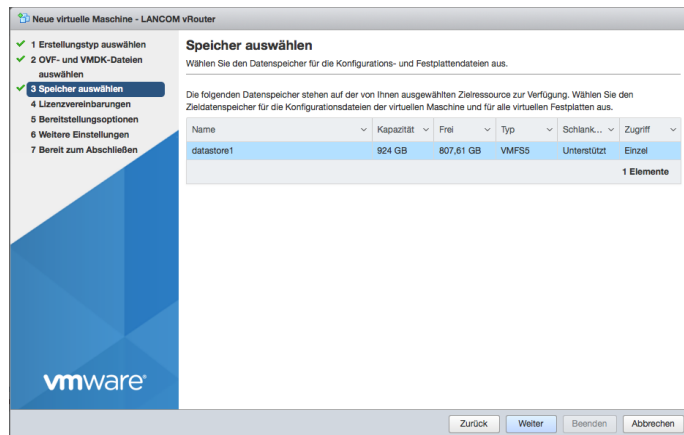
Neue virtuelle Maschine - LANCOM vRouter

✓ 1 Erstellungstyp auswählen
✓ 2 OVF- und VMDK-Dateien auswählen
✓ 3 Speicher auswählen
4 Lizenzvereinbarungen
5 Bereitstellungsoptionen
6 Weitere Einstellungen
7 Bereit zum Abschließen

vmware®

Speicher auswählen

Wählen Sie den Datenspeicher für die Konfigurations- und Festplattendateien aus.

Die folgenden Datenspeicher stehen auf der von Ihnen ausgewählten Zielressource zur Verfügung. Wählen Sie den Zieldatenspeicher für die Konfigurationsdateien der virtuellen Maschine und für alle virtuellen Festplatten aus.

| Name | Kapazität | Frei | Typ | Schlank... | Zugriff |
|---|---|---|---|---|---|
| datastore1 | 924 GB | 807,61 GB | VMFS5 | Unterstützt | Einzel |

1 Elemente

Zurück Weiter Beenden Abbrechen